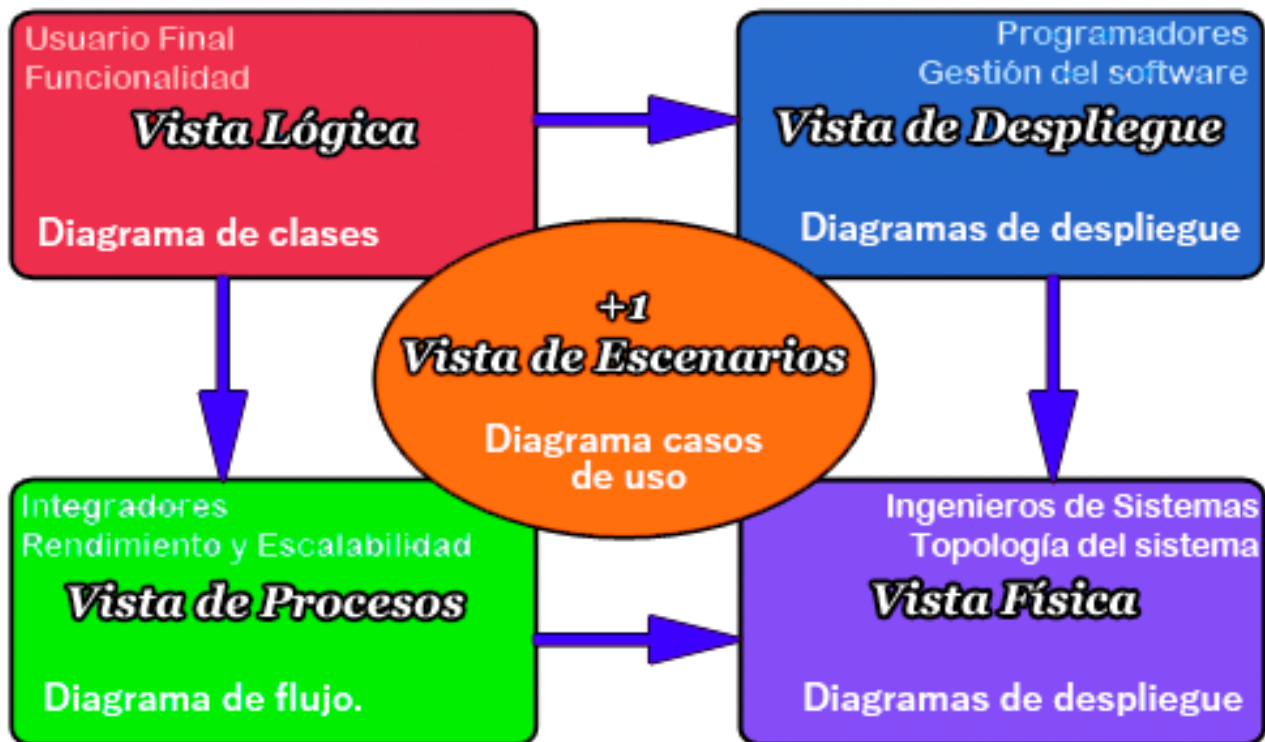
Usuario Final
Funcionalidad
Vista Lógica
Diagrama de clases

Programadores
Gestión del software
Vista de Despliegue
Diagramas de despliegue

+1
Vista de Escenarios
Diagrama casos de uso

Integradores
Rendimiento y Escalabilidad
Vista de Procesos
Diagrama de flujo.

Ingenieros de Sistemas
Topología del sistema
Vista Física
Diagramas de despliegue